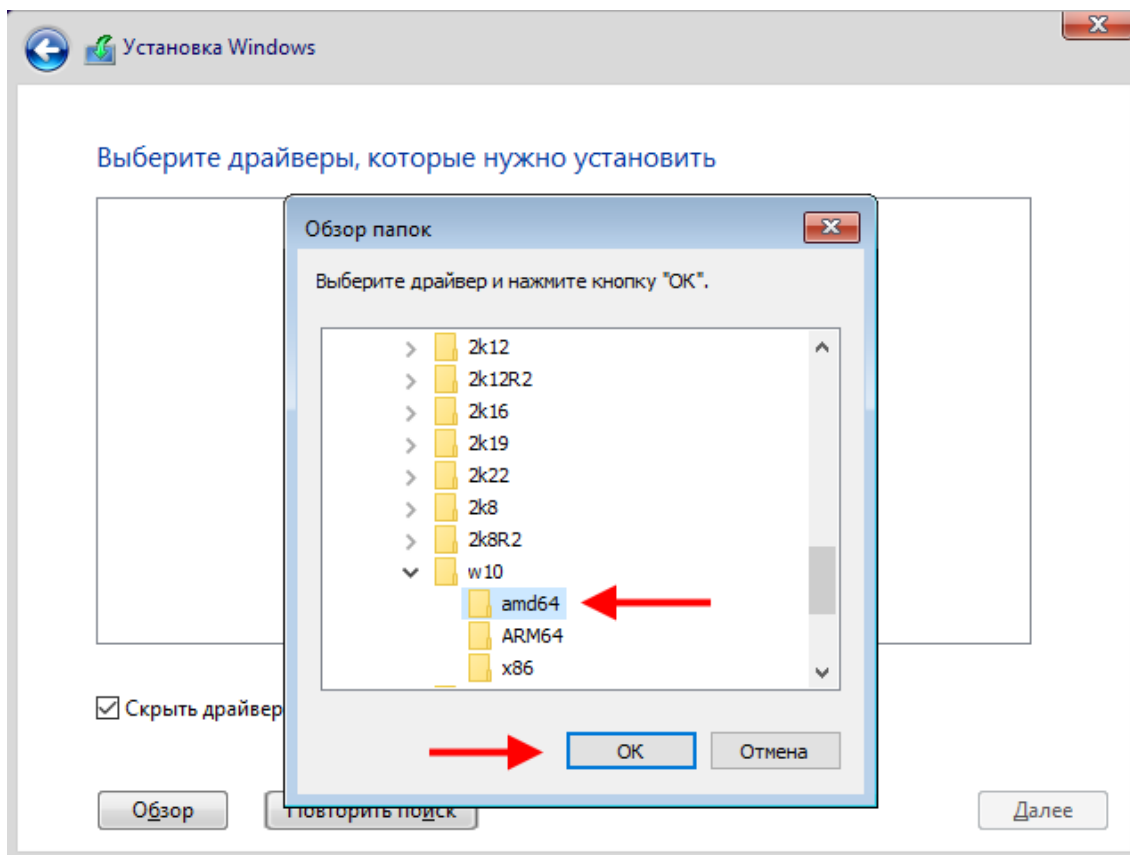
Установка Windows

Выберите драйверы, которые нужно установить

Обзор папок

Выберите драйвер и нажмите кнопку "ОК".

2k12
2k12R2
2k16
2k19
2k22
2k8
2k8R2
w10
amd64
ARM64
x86

ОК
Отмена

Скрыть драйвер

Обзор
Повторить поиск
Далее